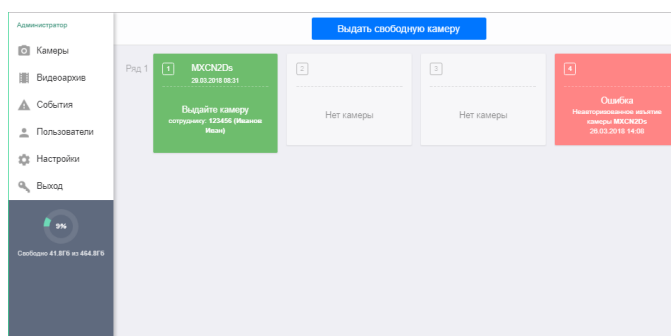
Администратор

Камеры

Видеоархив

События

Пользователи

Настройки

Выход

9%

Свободно 41.8Гб из 464.8Гб

Выдать свободную камеру

Ряд 1

1 MXCN2Ds
28.03.2018 08:31

Выдайте камеру
сотруднику: 123456 (Иванов Иван)

2

Нет камеры

3

Нет камеры

4

Ошибка
Неавторизованное изъятие камеры MXCN2Ds
28.03.2018 14:08